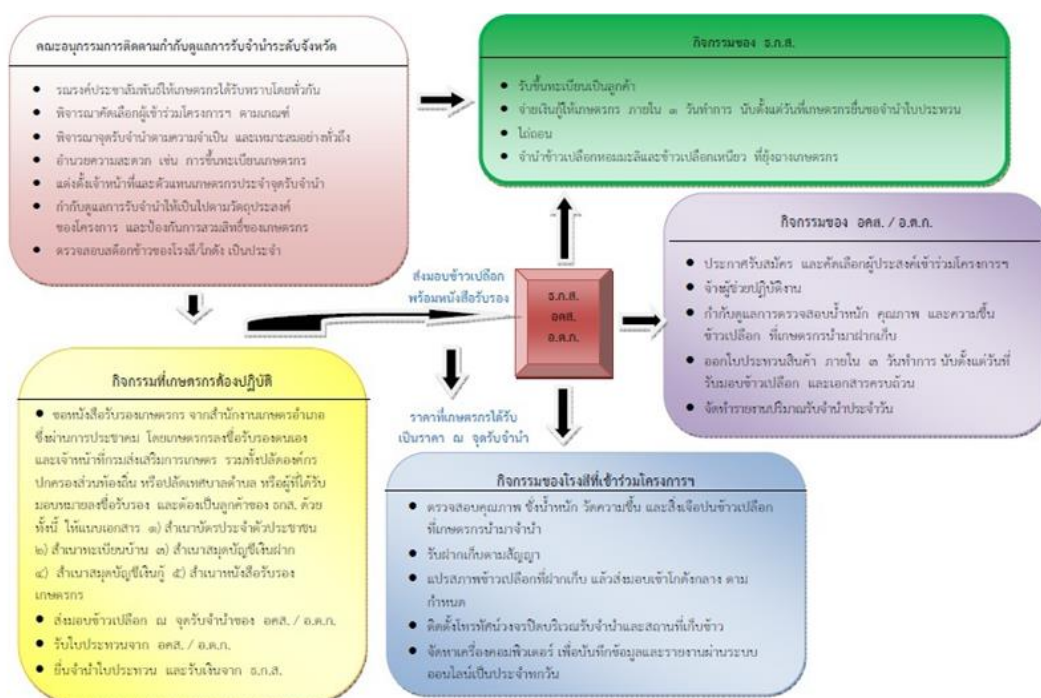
คณะอนุกรรมการติดตามกำกับดูแลการรับจำนำระดับจังหวัด

- รณรงค์ประชาสัมพันธ์ให้เกษตรกรได้รับทราบโดยทั่วกัน
- พิจารณาคัดเลือกผู้เข้าร่วมโครงการฯ ตามเกณฑ์
- พิจารณาจุดรับจำนำตามความจำเป็น และเหมาะสมอย่างทั่วถึง
- อำนวยความสะดวก เช่น การขึ้นทะเบียนเกษตรกร
- แต่งตั้งเจ้าหน้าที่และตัวแทนเกษตรกรประจำจุดรับจำนำ
- กำกับดูแลการรับจำนำให้เป็นไปตามวัตถุประสงค์ของโครงการ และป้องกันการสวมสิทธิ์ของเกษตรกร
- ตรวจสอบสต็อกข้าวของโรงสี/โกดัง เป็นประจำ

กิจกรรมของ ธ.ก.ส.

- รับขึ้นทะเบียนเป็นลูกค้า
- จ่ายเงินกู้ให้เกษตรกร ภายใน ๓ วันทำการ นับตั้งแต่วันที่เกษตรกรยื่นขอจำนำใบประทวน
- ไถ่ถอน
- จำนำข้าวเปลือกหอมมะลิและข้าวเปลือกเหนียว ที่ยุ้งฉางเกษตรกร

กิจกรรมของ อคส. / อ.ต.ก.

- ประกาศรับสมัคร และคัดเลือกผู้ประสงค์เข้าร่วมโครงการฯ
- จ้างผู้ช่วยปฏิบัติงาน
- กำกับดูแลการตรวจสอบน้ำหนัก คุณภาพ และความชื้นข้าวเปลือก ที่เกษตรกรนำมาฝากเก็บ
- ออกใบประทวนสินค้า ภายใน ๓ วันทำการ นับตั้งแต่วันที่รับมอบข้าวเปลือก และเอกสารครบถ้วน
- จัดทำรายงานปริมาณรับจำนำประจำวัน

ส่งมอบข้าวเปลือก
พร้อมหนังสือรับรอง

ธ.ก.ส.
อคส.
อ.ต.ก.

ราคาที่เกษตรกรได้รับ
เป็นราคา ณ จุดรับจำนำ

กิจกรรมที่เกษตรกรต้องปฏิบัติ

- ขอหนังสือรับรองเกษตรกร จากสำนักงานเกษตรอำเภอ ซึ่งผ่านการประชาคม โดยเกษตรกรลงชื่อรับรองตนเอง และเจ้าหน้าที่กรมส่งเสริมการเกษตร รวมทั้งปลัดองค์กรปกครองส่วนท้องถิ่น หรือปลัดเทศบาลตำบล หรือผู้ที่ได้รับมอบหมายลงชื่อรับรอง และต้องเป็นลูกค้าของ ธกส. ด้วย ทั้งนี้ ให้แนบเอกสาร ๑) สำเนาบัตรประจำตัวประชาชน ๒) สำเนาทะเบียนบ้าน ๓) สำเนาสมุดบัญชีเงินฝาก ๔) สำเนาสมุดบัญชีเงินกู้ ๕) สำเนาหนังสือรับรองเกษตรกร
- ส่งมอบข้าวเปลือก ณ จุดรับจำนำของ อคส. / อ.ต.ก.
- รับใบประทวนจาก อคส. / อ.ต.ก.
- ยื่นจำนำใบประทวน และรับเงินจาก ธ.ก.ส.

กิจกรรมของโรงสีที่เข้าร่วมโครงการฯ

- ตรวจสอบคุณภาพ ชั่งน้ำหนัก วัดความชื้น และสิ่งเจือปนข้าวเปลือกที่เกษตรกรนำมาจำนำ
- รับฝากเก็บตามสัญญา
- แปรสภาพข้าวเปลือกที่ฝากเก็บ แล้วส่งมอบเข้าโกดังกลาง ตามกำหนด
- ติดตั้งโทรทัศน์วงจรปิดบริเวณรับจำนำและสถานที่เก็บข้าว
- จัดหาเครื่องคอมพิวเตอร์ เพื่อบันทึกข้อมูลและรายงานผ่านระบบออนไลน์เป็นประจำทุกวัน